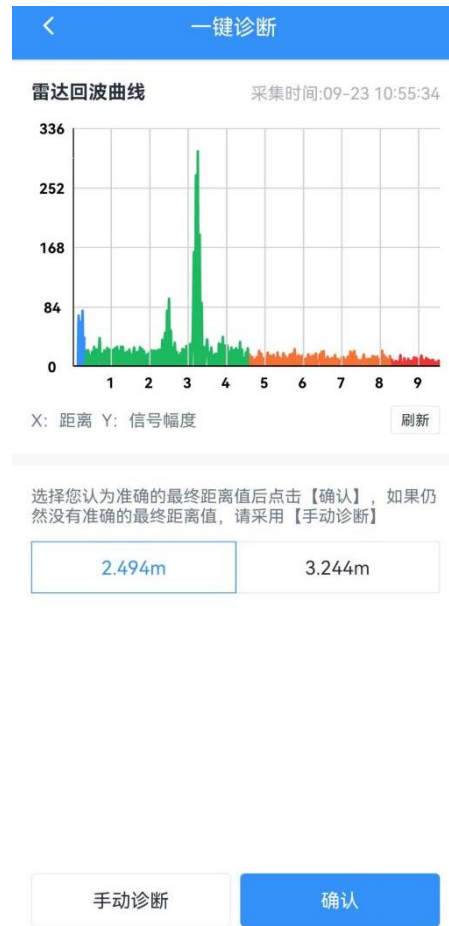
<

一键诊断

雷达回波曲线

采集时间:09-23 10:55:34

336
252
168
84
0

1 2 3 4 5 6 7 8 9

X: 距离 Y: 信号幅度

刷新

选择您认为准确的最终距离值后点击【确认】，如果仍然没有准确的最终距离值，请采用【手动诊断】

2.494m

3.244m

手动诊断

确认